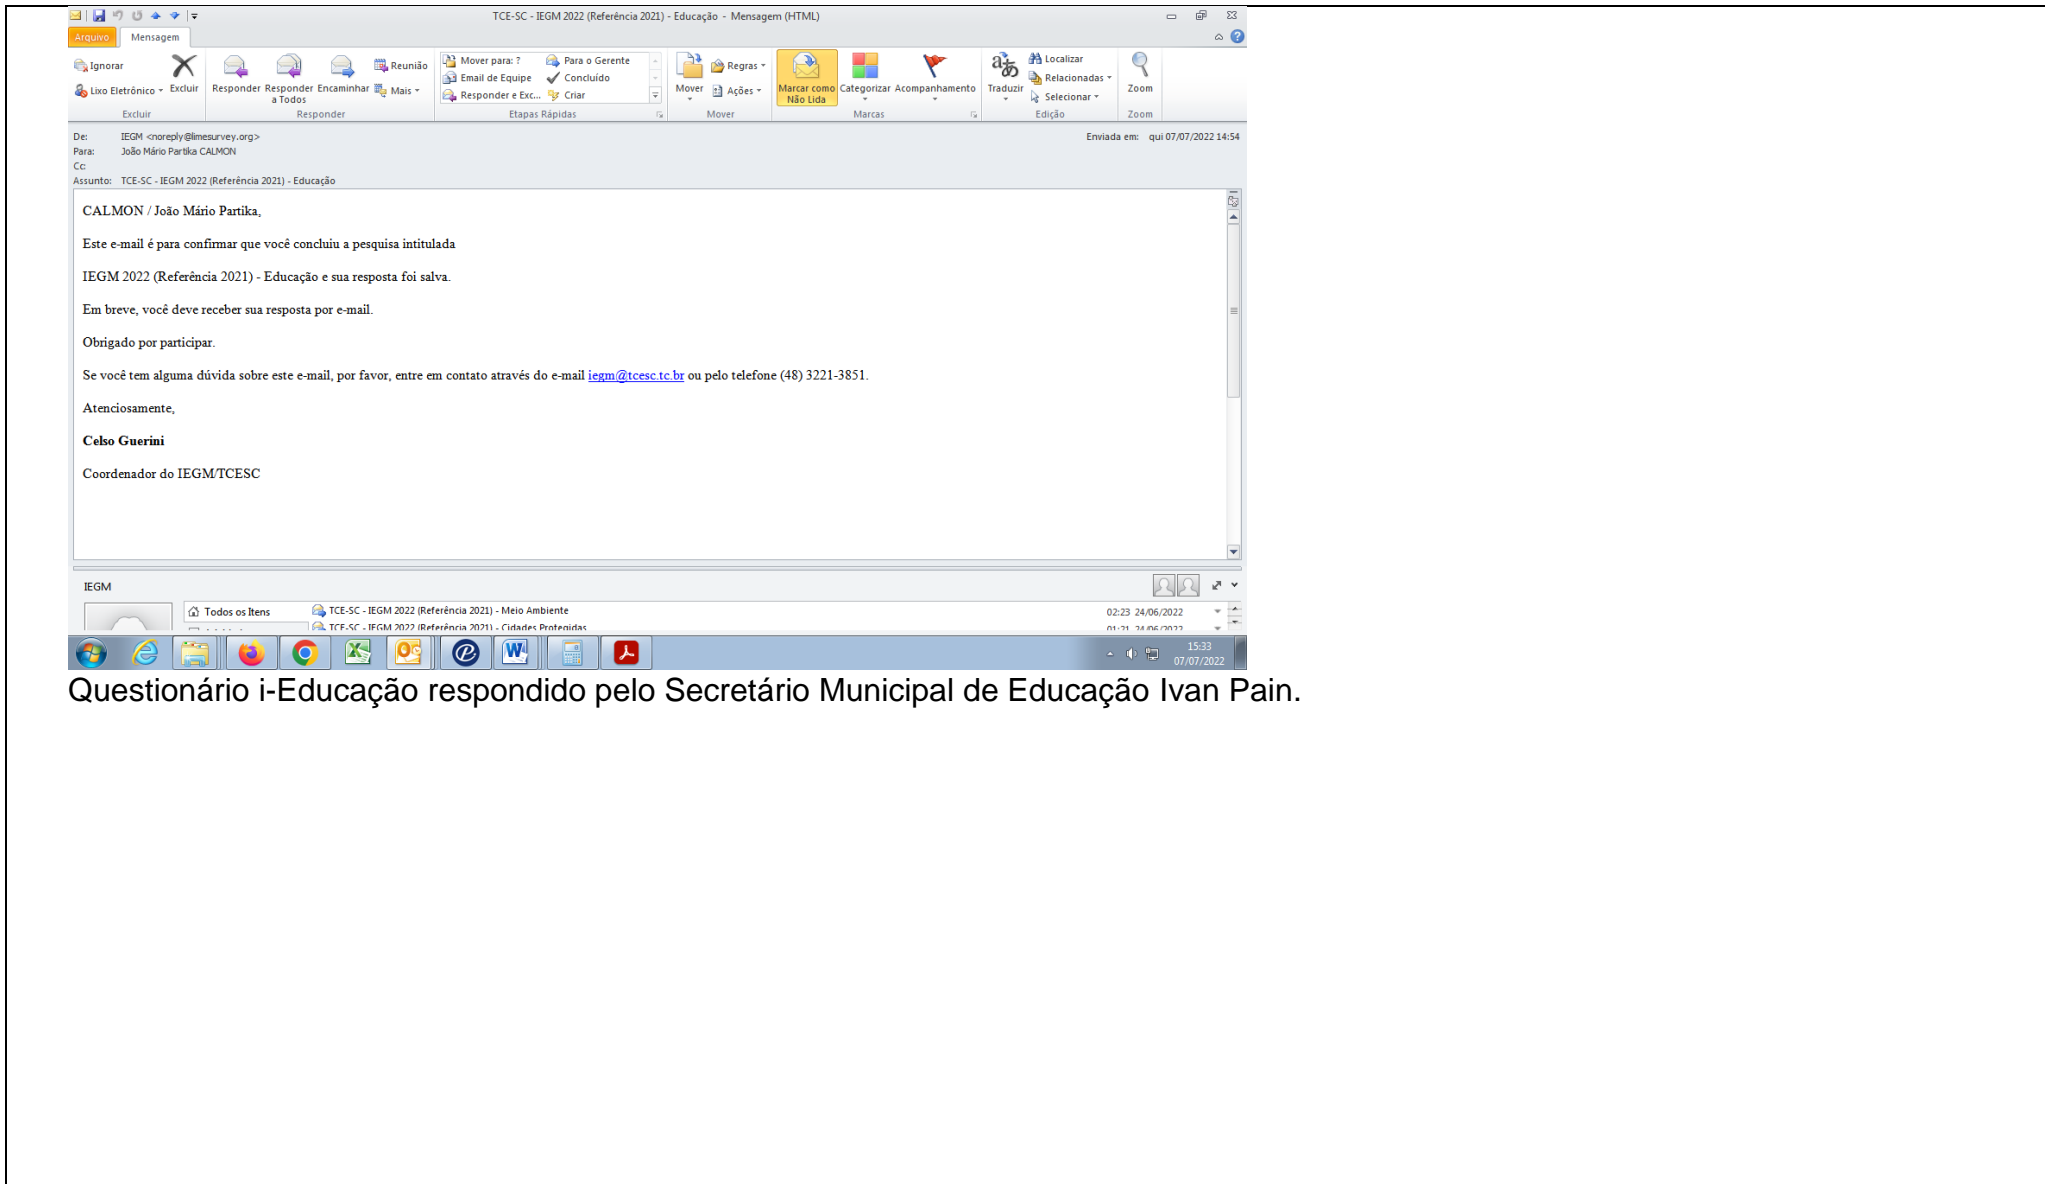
TCE-SC - IEGM 2022 (Referência 2021) - Educação - Mensagem (HTML)

Arquivo Mensagem

Ignorar
Lixo Eletrônico
Excluir
Excluir
Responder
Responder a Todos
Encaminhar
Reunião
Mais
Responder
Mover para: ?
Email de Equipe
Responder e Exc...
Para o Gerente
Concluído
Criar
Etapas Rápidas
Mover
Regras
Ações
Mover
Marcar como Não Lida
Categorizar
Acompanhamento
Marcas
Traduzir
Localizar
Relacionadas
Selecionar
Edição
Zoom
Zoom

De: IEGM <noreply@limesurvey.org>
Para: João Mário Partika CALMON
Cc:
Assunto: TCE-SC - IEGM 2022 (Referência 2021) - Educação
Enviada em: qui 07/07/2022 14:54

CALMON / João Mário Partika,

Este e-mail é para confirmar que você concluiu a pesquisa intitulada

IEGM 2022 (Referência 2021) - Educação e sua resposta foi salva.

Em breve, você deve receber sua resposta por e-mail.

Obrigado por participar.

Se você tem alguma dúvida sobre este e-mail, por favor, entre em contato através do e-mail iegm@tcesc.tc.br ou pelo telefone (48) 3221-3851.

Atenciosamente,

Celso Guerini

Coordenador do IEGM/TCESC

IEGM

Todos os Itens
TCE-SC - IEGM 2022 (Referência 2021) - Meio Ambiente 02:23 24/06/2022
TCE-SC - IEGM 2022 (Referência 2021) - Cidades Protegidas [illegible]

15:33
07/07/2022

Questionário i-Educação respondido pelo Secretário Municipal de Educação Ivan Pain.